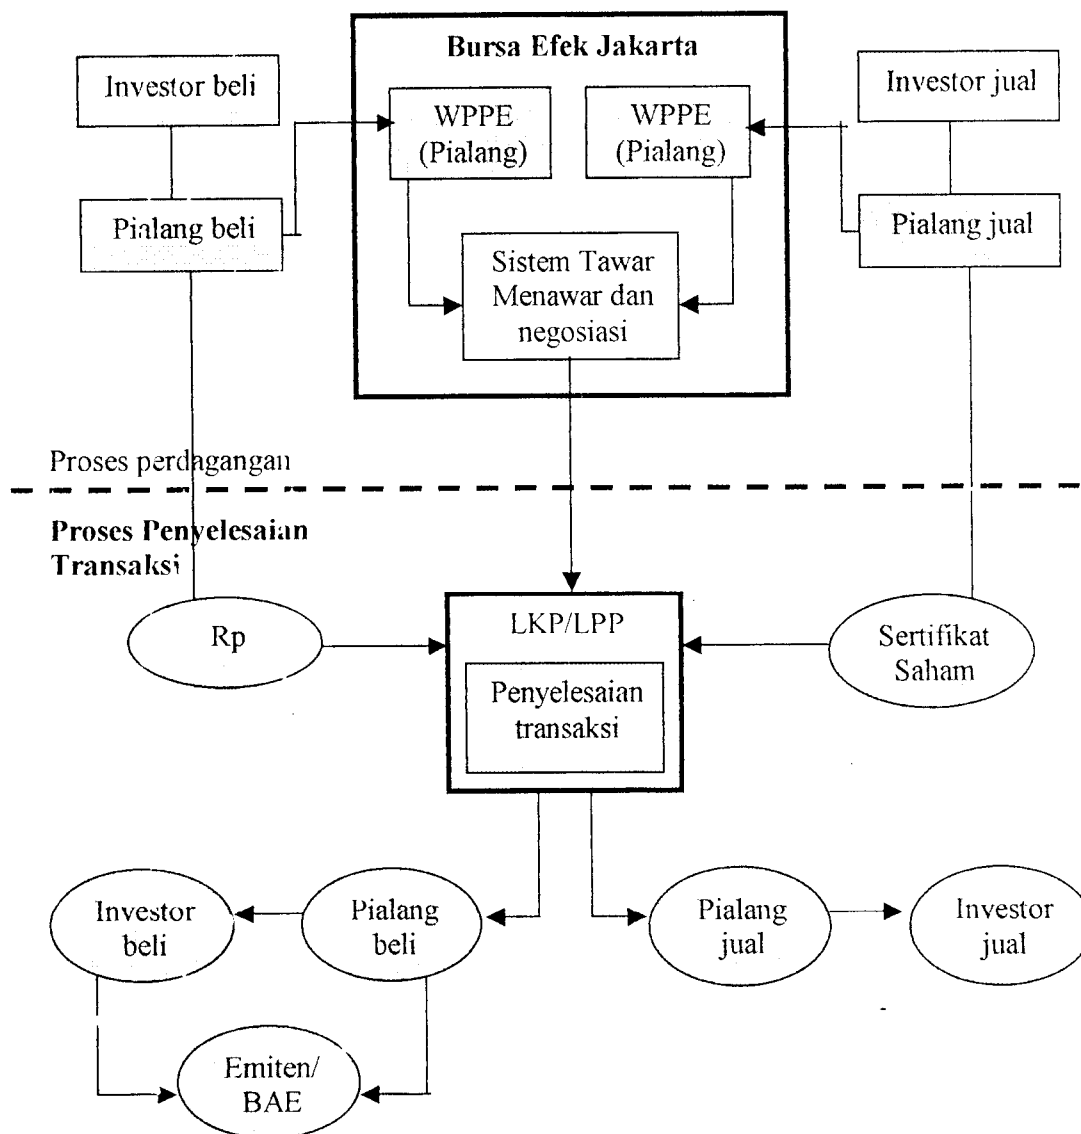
Investor beli

Bursa Efek Jakarta

WPPE (Pialang)

WPPE (Pialang)

Investor jual

Pialang beli

Sistem Tawar Menawar dan negosiasi

Pialang jual

Proses perdagangan

Proses Penyelesaian Transaksi

Rp

LKP/LPP

Penyelesaian transaksi

Sertifikat Saham

Investor beli

Pialang beli

Pialang jual

Investor jual

Emiten/ BAE